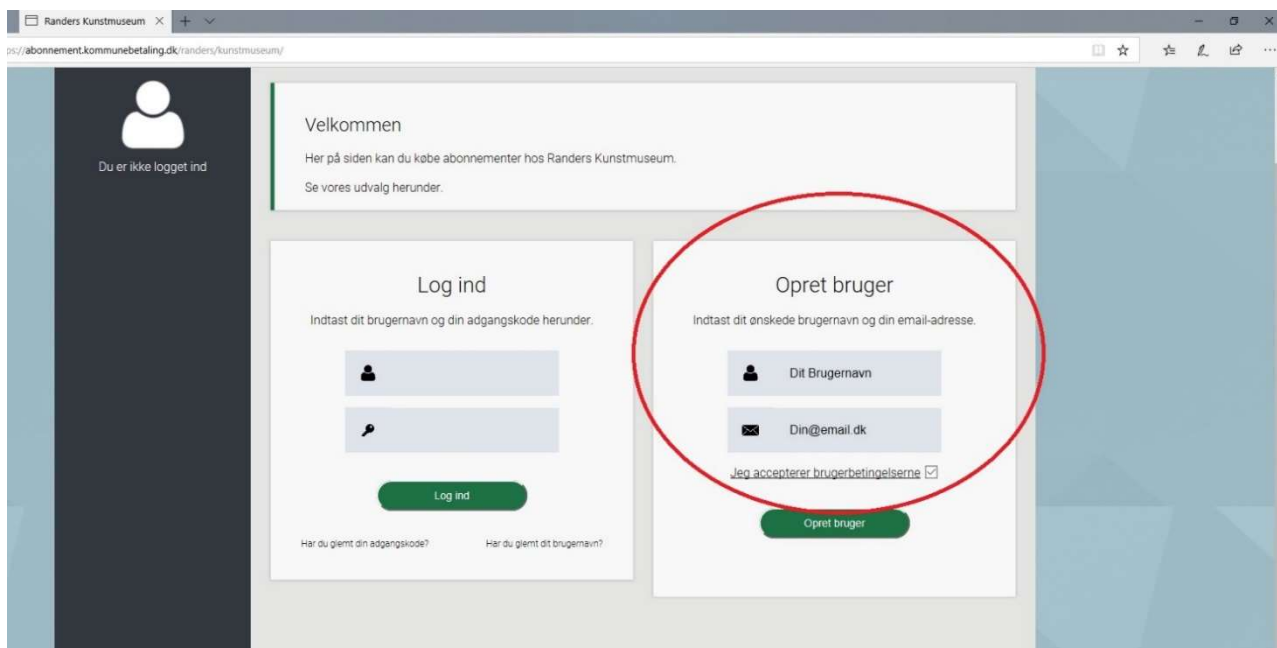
Randers Kunstmuseum

ps://abonnement.kommunebetaling.dk/randers/kunstmuseum/

Du er ikke logget ind

Velkommen

Her på siden kan du købe abonnementer hos Randers Kunstmuseum.

Se vores udvalg herunder.

Log ind

Indtast dit brugernavn og din adgangskode herunder.

Log ind

Har du glemt din adgangskode?

Har du glemt dit brugernavn?

Opret bruger

Indtast dit ønskede brugernavn og din email-adresse.

Dit Brugernavn

Din@email.dk

Jeg accepterer brugerbetingelserne

Opret bruger